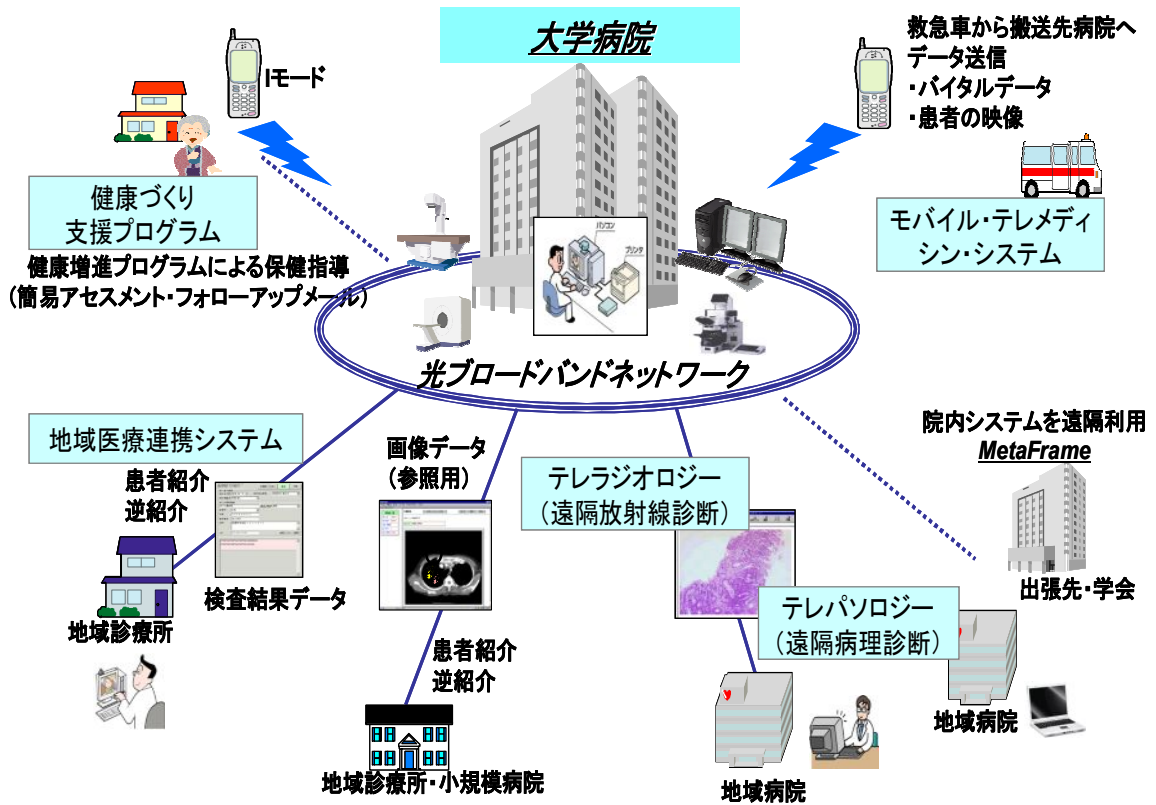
大学病院

iモード

救急車から搬送先病院へデータ送信
・バイタルデータ
・患者の映像

健康づくり
支援プログラム

健康増進プログラムによる保健指導
（簡易アセスメント・フォローアップメール）

モバイル・テレメディシン・システム

パソコン
プリンタ

光ブロードバンドネットワーク

院内システムを遠隔利用
MetaFrame

地域医療連携システム

患者紹介
逆紹介

画像データ
（参照用）

テレラジオロジー
（遠隔放射線診断）

検査結果データ

地域診療所

出張先・学会

テレパソロジー
（遠隔病理診断）

患者紹介
逆紹介

地域病院

地域診療所・小規模病院

地域病院